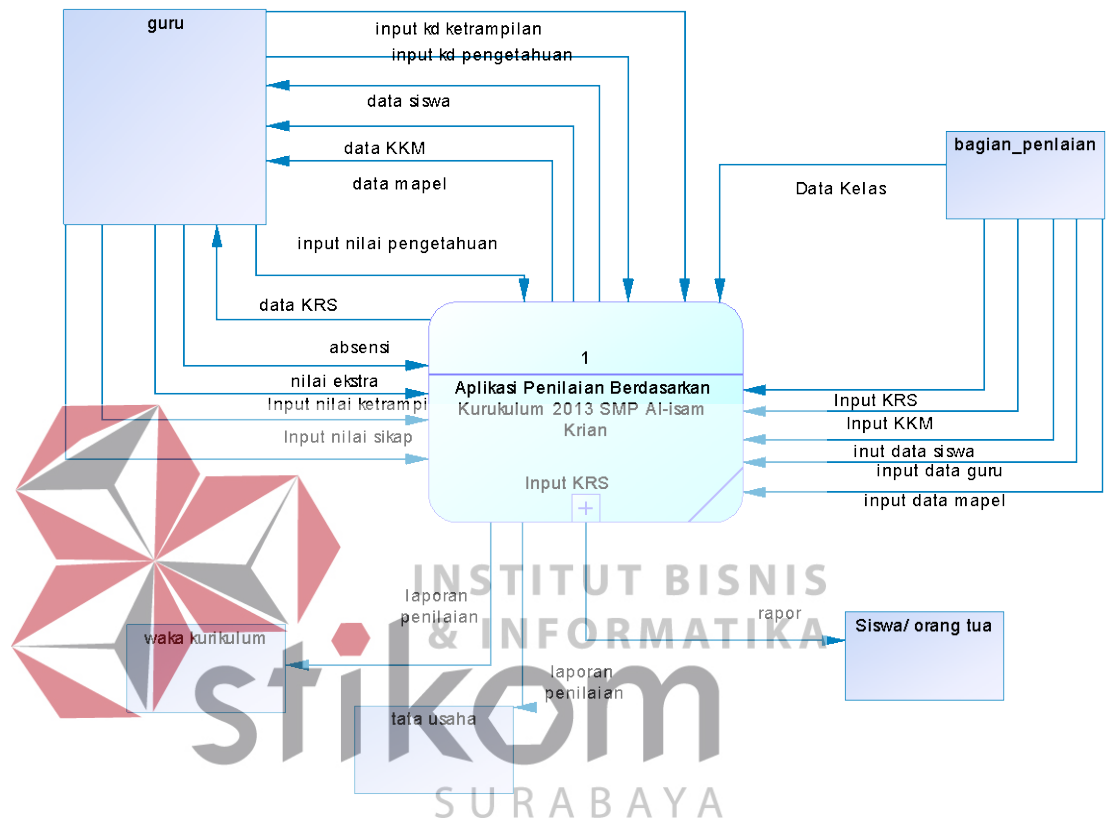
guru

input kd ketrampilan

input kd pengetahuan

data siswa

data KKM

data mapel

input nilai pengetahuan

data KRS

absensi

nilai ekstra

Input nilai ketrampi

Input nilai sikap

bagian_penlaian

Data Kelas

1

Aplikasi Penilaian Berdasarkan Kurukulum 2013 SMP Al-isam Krian

Input KRS

Input KRS

Input KKM

inut data siswa

input data guru

input data mapel

laporan penilaian

waka kurikulum

laporan penilaian

tata usaha

rapor

Siswa/ orang tua

INSTITUT BISNIS & INFORMATIKA

stikom

SURABAYA